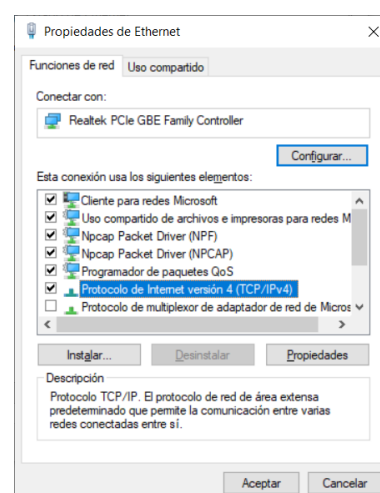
Propiedades de Ethernet

X

Funciones de red | Uso compartido

Conectar con:

Realtek PCIe GBE Family Controller

Configurar...

Esta conexión usa los siguientes elementos:

☑ Cliente para redes Microsoft
☑ Uso compartido de archivos e impresoras para redes M
☑ Npcap Packet Driver (NPF)
☑ Npcap Packet Driver (NPCAP)
☑ Programador de paquetes QoS
☑ Protocolo de Internet versión 4 (TCP/IPv4)
☐ Protocolo de multiplexor de adaptador de red de Micros

Instalar... | Desinstalar | Propiedades

Descripción

Protocolo TCP/IP. El protocolo de red de área extensa predeterminado que permite la comunicación entre varias redes conectadas entre sí.

Aceptar | Cancelar